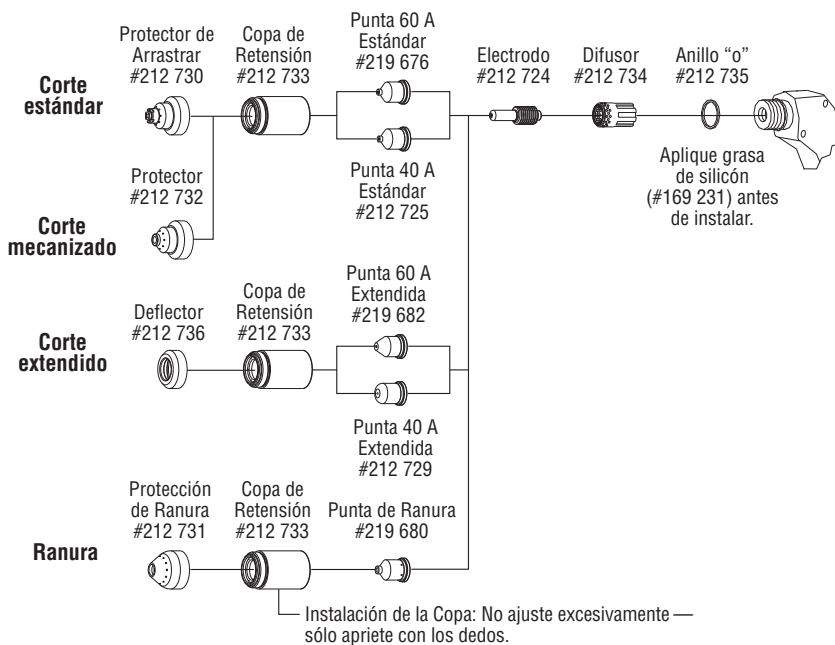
Protector de Arrastrar
#212 730

Copa de Retensión
#212 733

Punta 60 A Estándar
#219 676

Electrodo
#212 724

Difusor
#212 734

Anillo “o”
#212 735

Corte estándar

Protector
#212 732

Punta 40 A Estándar
#212 725

Aplique grasa de silicón (#169 231) antes de instalar.

Corte mecanizado

Deflector
#212 736

Copa de Retensión
#212 733

Punta 60 A Extendida
#219 682

Corte extendido

Punta 40 A Extendida
#212 729

Protección de Ranura
#212 731

Copa de Retensión
#212 733

Punta de Ranura
#219 680

Ranura

Instalación de la Copa: No ajuste excesivamente — sólo apriete con los dedos.